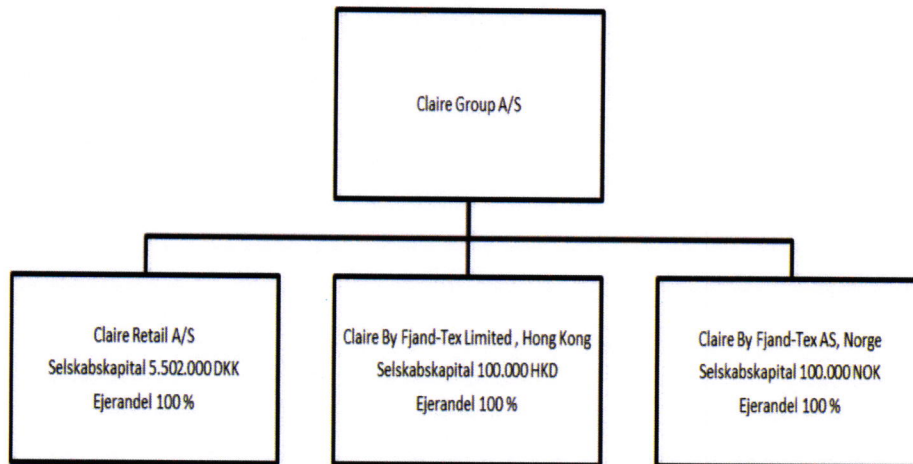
Claire Group A/S

Claire Retail A/S
Selskabskapital 5.502.000 DKK
Ejerandel 100 %

Claire By Fjand-Tex Limited , Hong Kong
Selskabskapital 100.000 HKD
Ejerandel 100 %

Claire By Fjand-Tex AS, Norge
Selskabskapital 100.000 NOK
Ejerandel 100 %